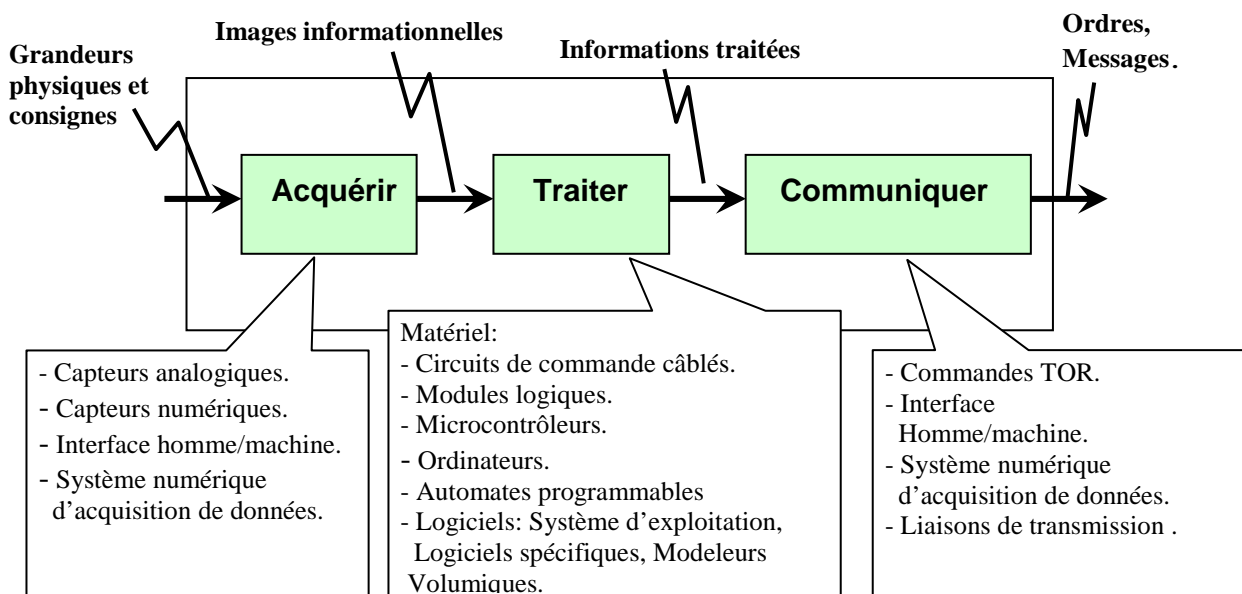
Grandeurs physiques et consignes

Images informationnelles

Informations traitées

Ordres, Messages.

Acquérir

Traiter

Communiquer

- Capteurs analogiques.
- Capteurs numériques.
- Interface homme/machine.
- Système numérique d'acquisition de données.

Matériel:
- Circuits de commande câblés.
- Modules logiques.
- Microcontrôleurs.
- Ordinateurs.
- Automates programmables
- Logiciels: Système d'exploitation, Logiciels spécifiques, Modeleurs Volumiques.

- Commandes TOR.
- Interface Homme/machine.
- Système numérique d'acquisition de données.
- Liaisons de transmission .